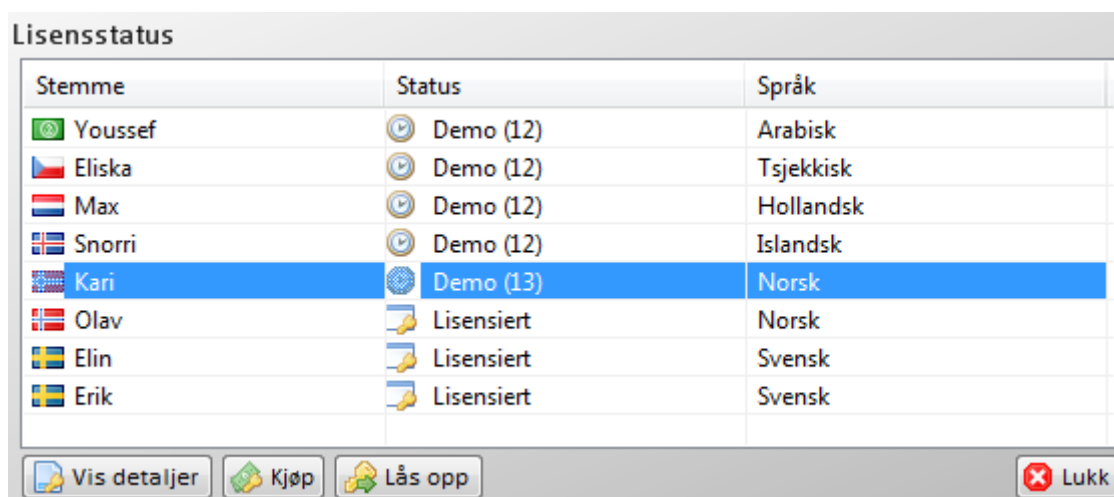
Lisensstatus

| Stemme | Status | Språk |
|---|---|---|
| Youssef | Demo (12) | Arabisk |
| Eliska | Demo (12) | Tsjekkisk |
| Max | Demo (12) | Hollandsk |
| Snorri | Demo (12) | Islandsk |
| Kari | Demo (13) | Norsk |
| Olav | Lisensiert | Norsk |
| Elin | Lisensiert | Svensk |
| Erik | Lisensiert | Svensk |

Vis detaljer   Kjøp   Lås opp   Lukk